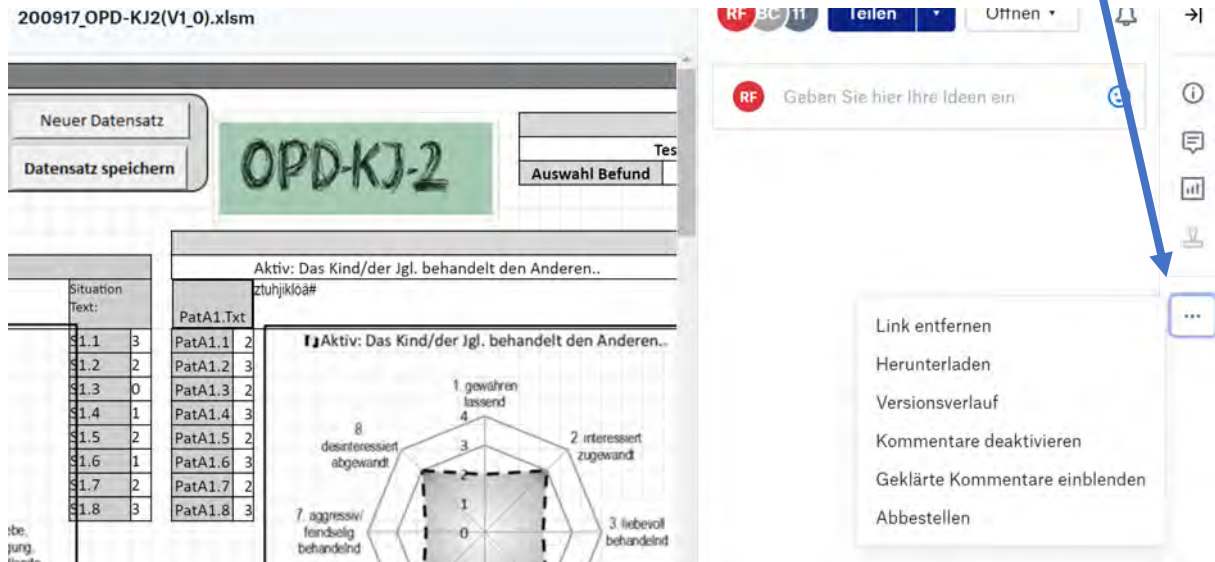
200917_OPD-KJ2(V1_0).xlsm

RF BC ff Teilen Öffnen

RF Geben Sie hier Ihre Ideen ein

Neuer Datensatz

Datensatz speichern

OPD-KJ-2

Tes

Auswahl Befund

Aktiv: Das Kind/der Jgl. behandelt den Anderen..

Situation Text:

PatA1.Txt

ztuhjiklöä#

Aktiv: Das Kind/der Jgl. behandelt den Anderen..

| | |
|---|---|
| S1.1 | 3 |
| S1.2 | 2 |
| S1.3 | 0 |
| S1.4 | 1 |
| S1.5 | 2 |
| S1.6 | 1 |
| S1.7 | 2 |
| S1.8 | 3 |

| | |
|---|---|
| PatA1.1 | 2 |
| PatA1.2 | 3 |
| PatA1.3 | 2 |
| PatA1.4 | 3 |
| PatA1.5 | 2 |
| PatA1.6 | 3 |
| PatA1.7 | 2 |
| PatA1.8 | 3 |

1. gewähren lassend
2. interessiert zugewandt
3. liebevoll behandelnd
7. aggressiv/ feindselig behandelnd
8. desinteressiert abgewandt

4
3
2
1
0

ebe,
gung,

Link entfernen
Herunterladen
Versionsverlauf
Kommentare deaktivieren
Geklärte Kommentare einblenden
Abbestellen

...